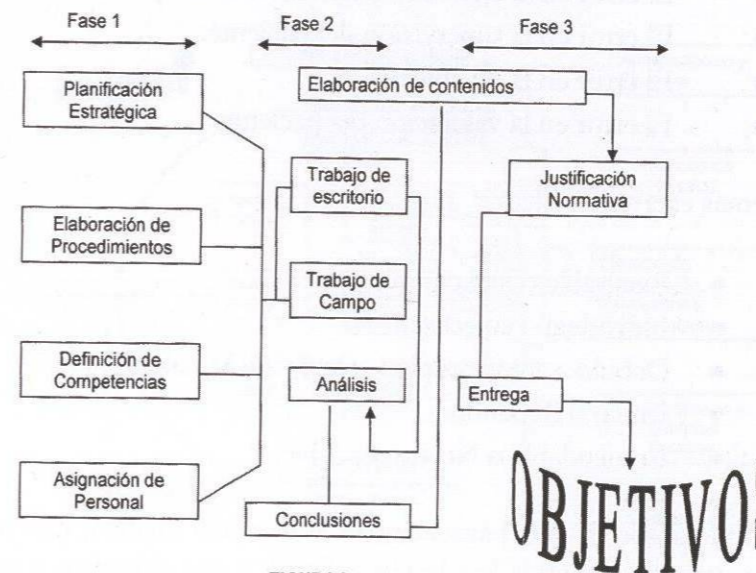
Fase 1

Fase 2

Fase 3

Planificación Estratégica

Elaboración de Procedimientos

Definición de Competencias

Asignación de Personal

Elaboración de contenidos

Trabajo de escritorio

Trabajo de Campo

Análisis

Conclusiones

Justificación Normativa

Entrega

OBJETIVO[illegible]